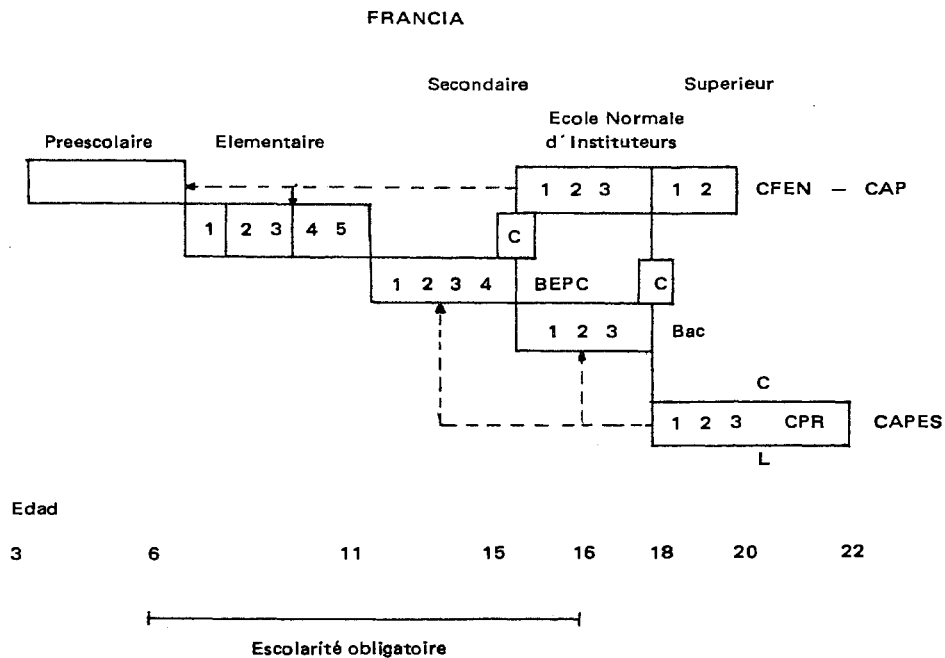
FRANCIA

Secondaire

Superieur

Ecole Normale d' Instituteurs

Preescolaire

Elementaire

1 2 3

1 2

CFEN — CAP

1

2 3

4 5

C

1 2 3 4

BEPC

C

1 2 3

Bac

C

1 2 3

CPR

CAPES

L

Edad

3

6

11

15

16

18

20

22

Escolarité obligatoire